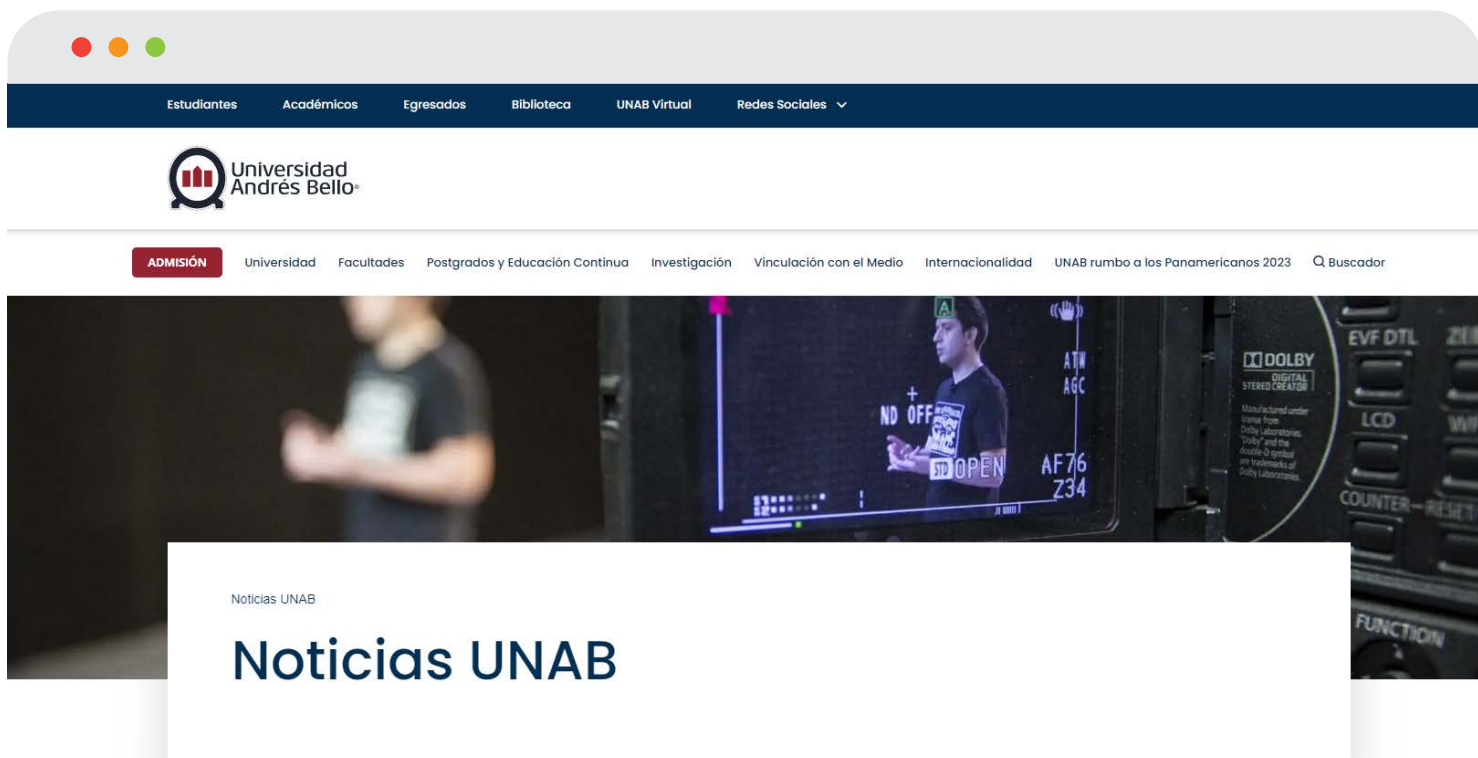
Estudiantes Académicos Egresados Biblioteca UNAB Virtual Redes Sociales

Universidad Andrés Bello

ADMISIÓN Universidad Facultades Postgrados y Educación Continua Investigación Vinculación con el Medio Internacionalidad UNAB rumbo a los Panamericanos 2023 Buscador

A
ND OFF
ATW
AGC
STD OPEN
AF76
Z34
DOLBY
DIGITAL
STEREO CREATOR
Manufactured under license from Dolby Laboratories. "Dolby" and the double-D symbol are trademarks of Dolby Laboratories.
EVF DTL
LCD
COUNTER-RESET
FUNCTION

Noticias UNAB

Noticias UNAB